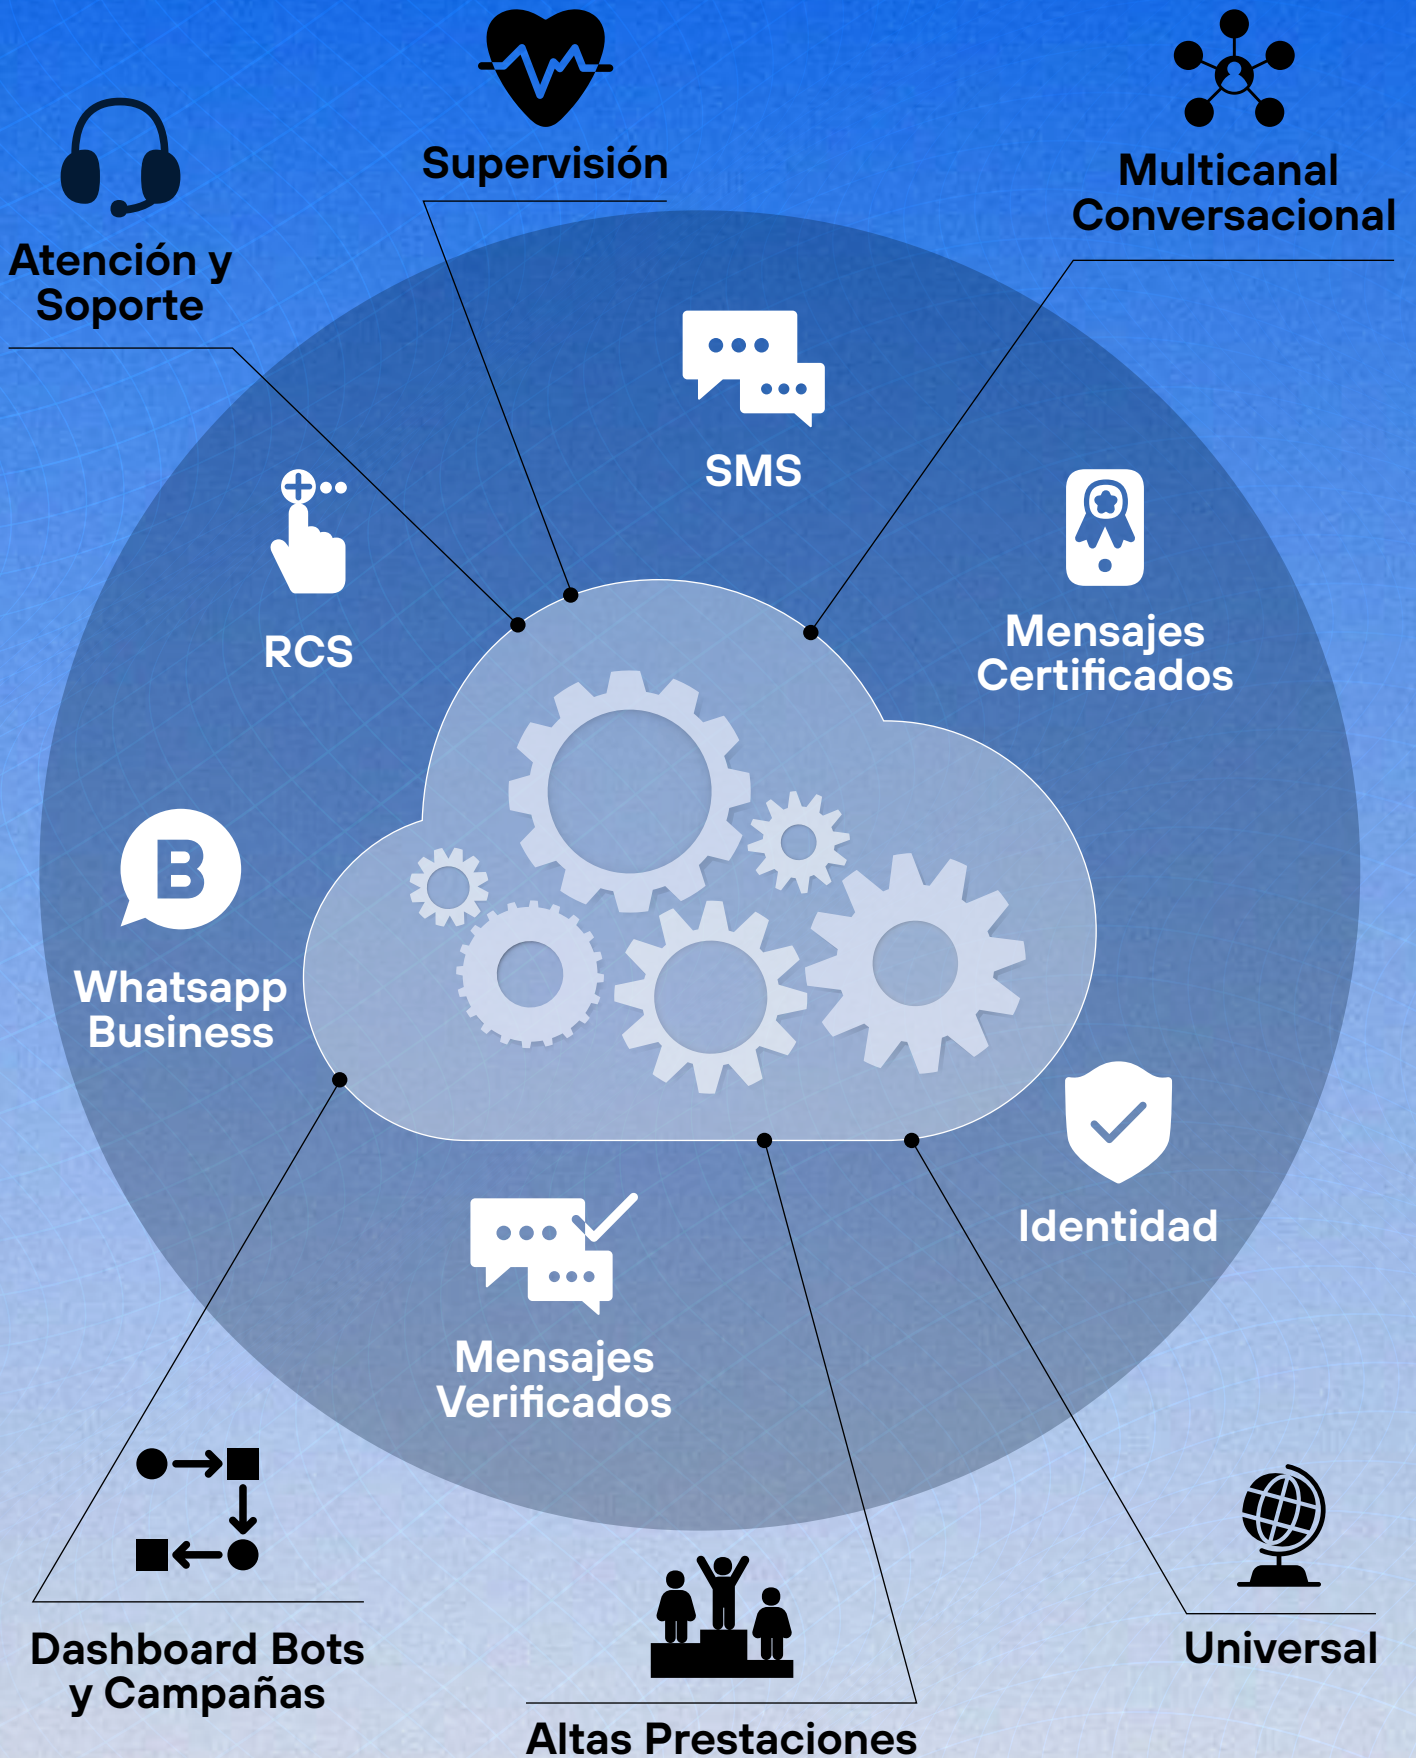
Supervisión

Multicanal Conversacional

Atención y Soporte

SMS

RCS

Mensajes Certificados

Whatsapp Business

Identidad

Mensajes Verificados

Dashboard Bots y Campañas

Universal

Altas Prestaciones